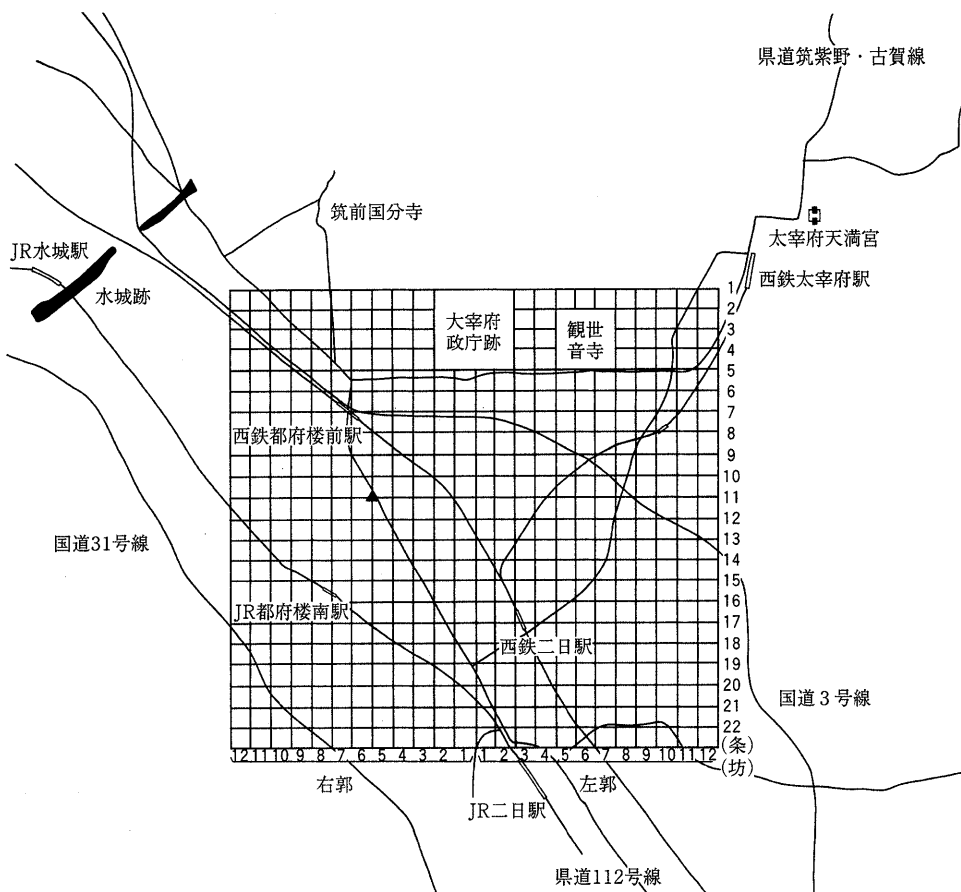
県道筑紫野・古賀線

筑前国分寺

太宰府天満宮

JR水城駅

西鉄太宰府駅

水城跡

大宰府政庁跡

観世音寺

西鉄都府楼前駅

国道31号線

JR都府楼南駅

西鉄二日駅

国道３号線

1
2
3
4
5
6
7
8
9
10
11
12
13
14
15
16
17
18
19
20
21
22
(条)

12 11 10 9 8 7 6 5 4 3 2 1 1 2 3 4 5 6 7 8 9 10 11 12
(坊)

右郭

左郭

JR二日駅

県道112号線